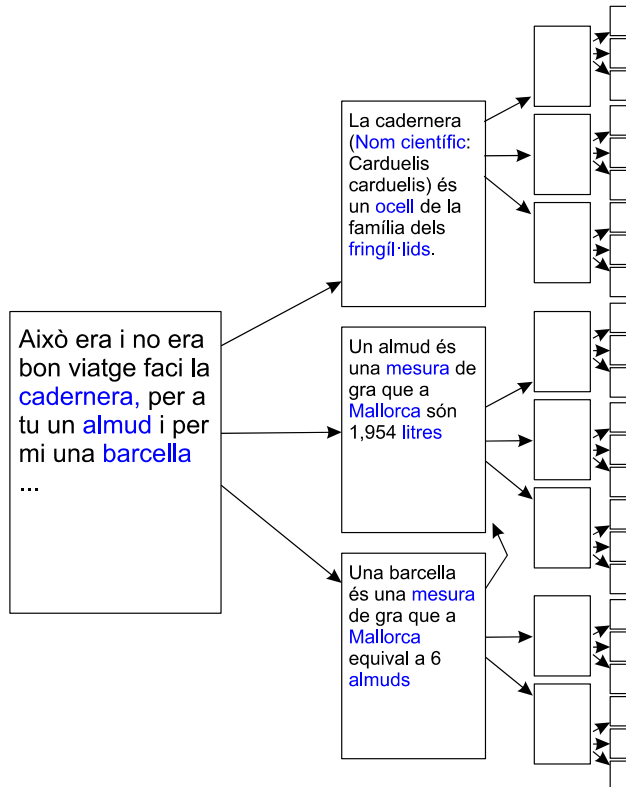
Això era i no era bon viatge faci la cadernera, per a tu un almud i per mi una barcella ...

La cadernera (Nom científic: Carduelis carduelis) és un ocell de la família dels fringíl·lids.

Un almud és una mesura de gra que a Mallorca són 1,954 litres

Una barcella és una mesura de gra que a Mallorca equival a 6 almuds